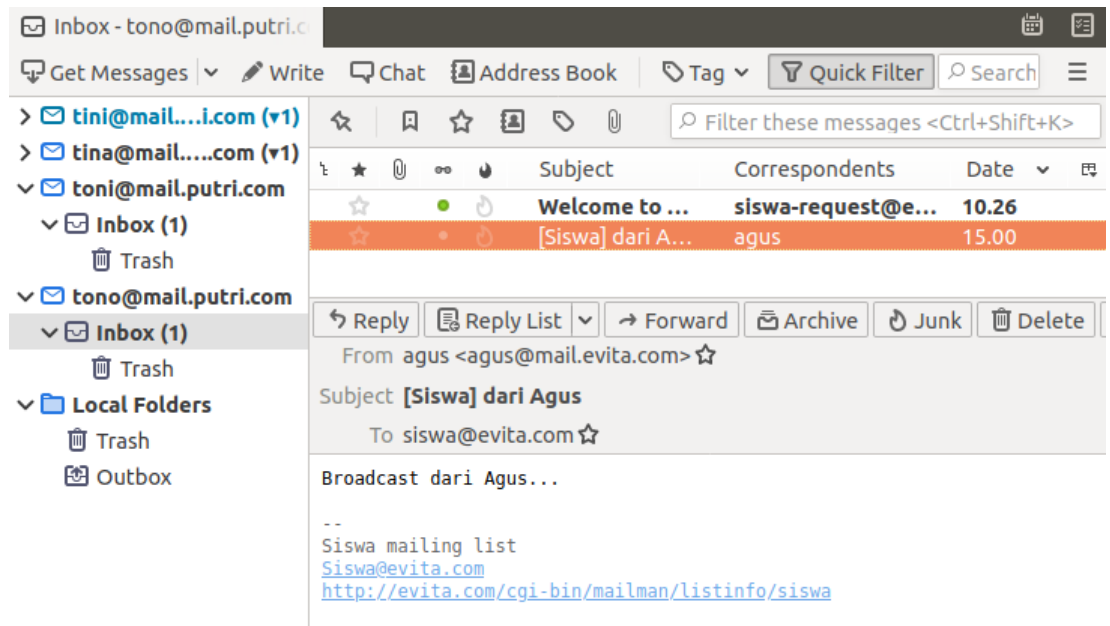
Inbox - tono@mail.putri.c

Get Messages Write Chat Address Book Tag Quick Filter Search

tini@mail....i.com (▾1)
tina@mail.....com (▾1)
toni@mail.putri.com
Inbox (1)
Trash
tono@mail.putri.com
Inbox (1)
Trash
Local Folders
Trash
Outbox

Filter these messages <Ctrl+Shift+K>

| Subject | Correspondents | Date |
|---|---|---|
| Welcome to ... | siswa-request@e... | 10.26 |
| [Siswa] dari A... | agus | 15.00 |

Reply Reply List Forward Archive Junk Delete

From agus <agus@mail.evita.com>
Subject [Siswa] dari Agus
To siswa@evita.com

Broadcast dari Agus...

--
Siswa mailing list
Siswa@evita.com
http://evita.com/cgi-bin/mailman/listinfo/siswa